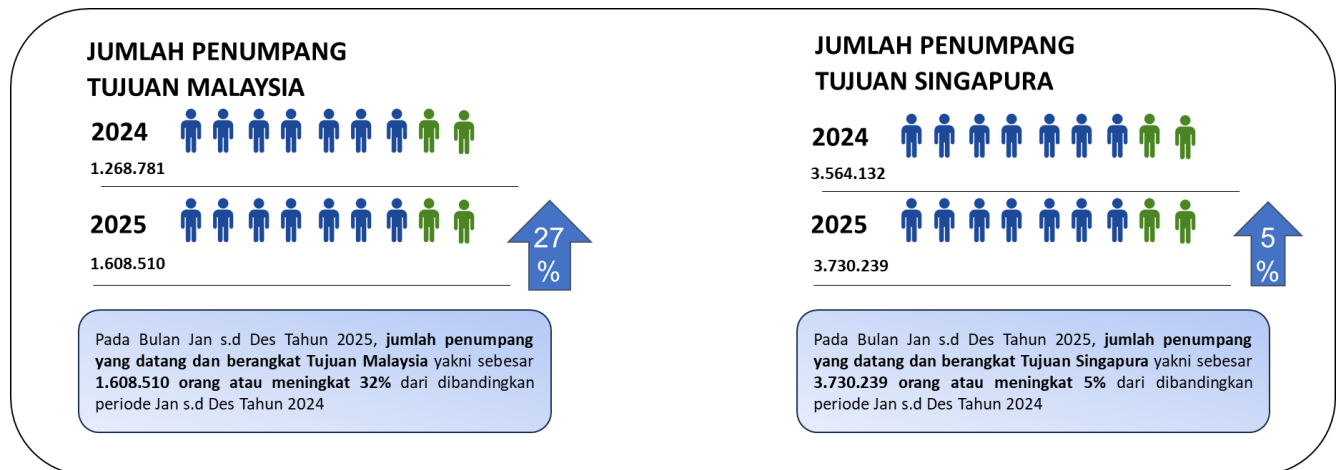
JUMLAH PENUMPANG TUJUAN MALAYSIA

2024
1.268.781

2025
1.608.510

27 %

Pada Bulan Jan s.d Des Tahun 2025, **jumlah penumpang yang datang dan berangkat Tujuan Malaysia** yakni sebesar **1.608.510 orang atau meningkat 32%** dari dibandingkan periode Jan s.d Des Tahun 2024

JUMLAH PENUMPANG TUJUAN SINGAPURA

2024
3.564.132

2025
3.730.239

5 %

Pada Bulan Jan s.d Des Tahun 2025, **jumlah penumpang yang datang dan berangkat Tujuan Singapura** yakni sebesar **3.730.239 orang atau meningkat 5%** dari dibandingkan periode Jan s.d Des Tahun 2024